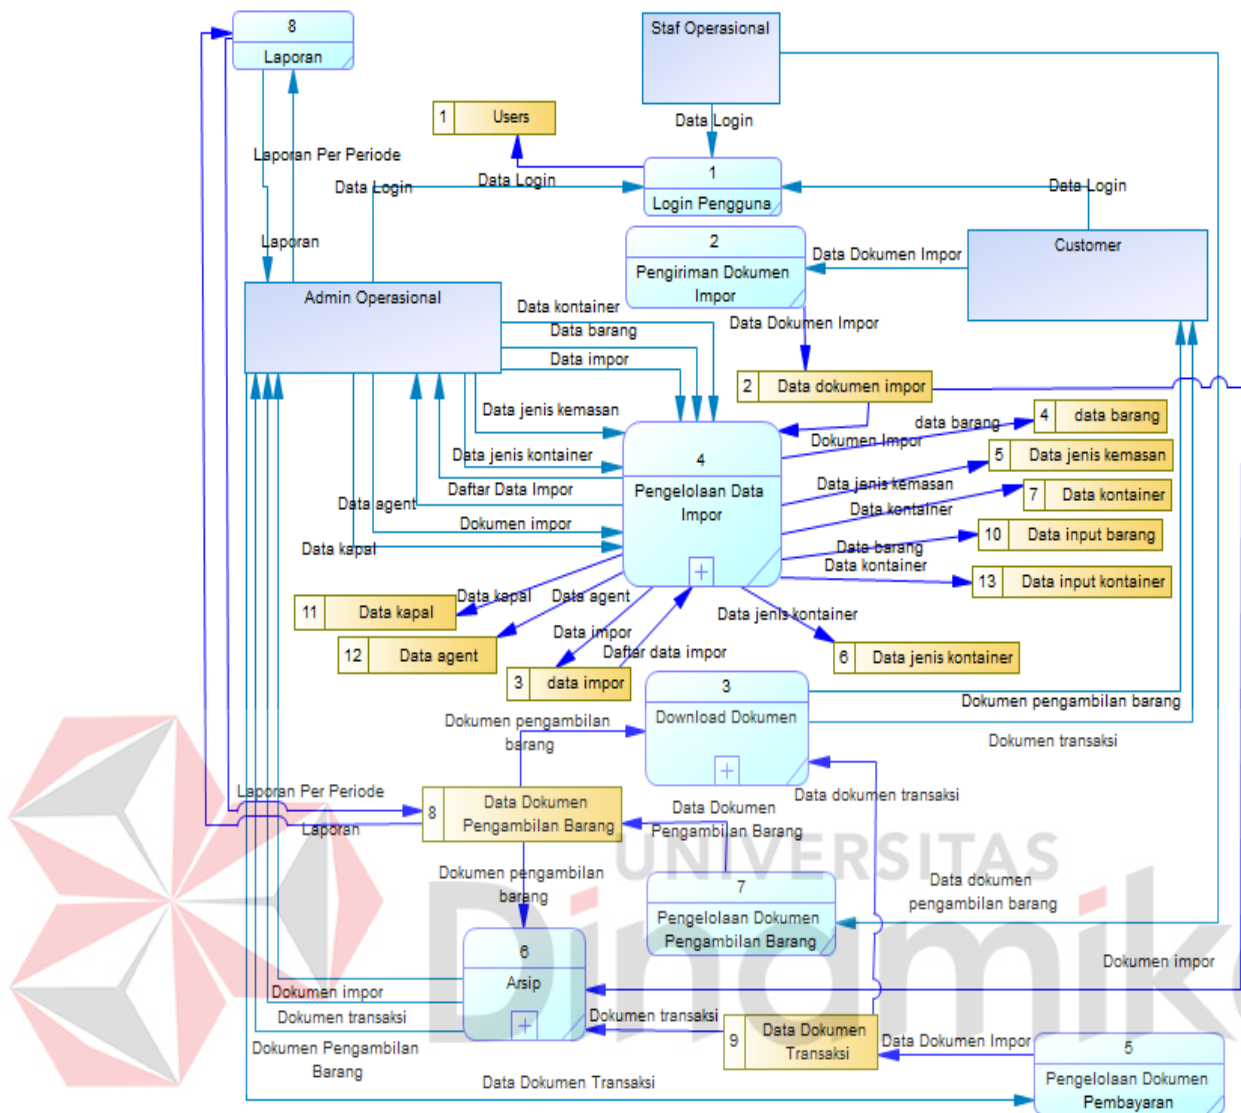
8
Laporan

Staf Operasional

Data Login

1 Users

Laporan Per Periode

Data Login

Data Login

1
Login Pengguna

Data Login

Laporan

2
Pengiriman Dokumen Impor

Data Dokumen Impor

Customer

Admin Operasional

Data kontainer

Data barang

Data impor

Data Dokumen Impor

2 Data dokumen impor

Data jenis kemasan

data barang

4 data barang

Dokumen Impor

4
Pengelolaan Data Impor

5 Data jenis kemasan

Data jenis kontainer

Daftar Data Impor

Data jenis kemasan

7 Data kontainer

Data agent

Data kontainer

Dokumen impor

10 Data input barang

Data kapal

Data barang

Data kontainer

13 Data input kontainer

Data kapal

Data agent

11 Data kapal

Data impor

Data jenis kontainer

12 Data agent

Daftar data impor

6 Data jenis kontainer

3 data impor

3
Download Dokumen

Dokumen pengambilan barang

Dokumen pengambilan barang

Dokumen transaksi

Laporan Per Periode

8 Data Dokumen Pengambilan Barang

Data Dokumen Pengambilan Barang

Data dokumen transaksi

Laporan

Dokumen pengambilan barang

7
Pengelolaan Dokumen Pengambilan Barang

Data dokumen pengambilan barang

6
Arsip

Dokumen impor

Dokumen impor

Dokumen transaksi

Dokumen transaksi

9 Data Dokumen Transaksi

Data Dokumen Impor

Dokumen Pengambilan Barang

5
Pengelolaan Dokumen Pembayaran

Data Dokumen Transaksi

UNIVERSITAS Dinamika